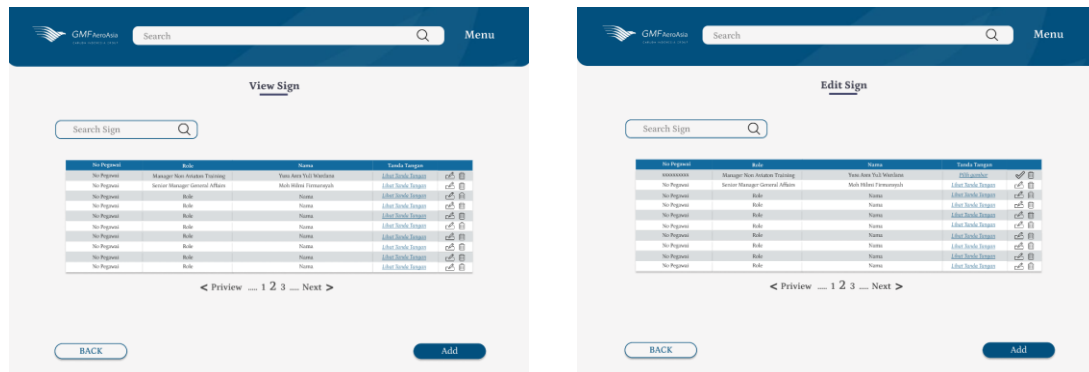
GMF AeroAsia

Search

Menu

View Sign

Search Sign

| No Pegawai | Role | Nama | Tanda Tangan | |
|---|---|---|---|---|
| No Pegawai | Manager Non Aviation Training | Yons Aren Yuli Wardana | Lihat Tanda Tangan | |
| No Pegawai | Senior Manager General Affairs | Moh Hilmi Firmansyah | Lihat Tanda Tangan | |
| No Pegawai | Role | Nama | Lihat Tanda Tangan | |
| No Pegawai | Role | Nama | Lihat Tanda Tangan | |
| No Pegawai | Role | Nama | Lihat Tanda Tangan | |
| No Pegawai | Role | Nama | Lihat Tanda Tangan | |
| No Pegawai | Role | Nama | Lihat Tanda Tangan | |
| No Pegawai | Role | Nama | Lihat Tanda Tangan | |
| No Pegawai | Role | Nama | Lihat Tanda Tangan | |
| No Pegawai | Role | Nama | Lihat Tanda Tangan | |

< Priview .... 1 2 3 .... Next >

BACK

Add

GMF AeroAsia

Search

Menu

Edit Sign

Search Sign

| No Pegawai | Role | Nama | Tanda Tangan | |
|---|---|---|---|---|
| xxxxxxxxxx | Manager Non Aviation Training | Yons Aren Yuli Wardana | Pilih gambar | |
| No Pegawai | Senior Manager General Affairs | Moh Hilmi Firmansyah | Lihat Tanda Tangan | |
| No Pegawai | Role | Nama | Lihat Tanda Tangan | |
| No Pegawai | Role | Nama | Lihat Tanda Tangan | |
| No Pegawai | Role | Nama | Lihat Tanda Tangan | |
| No Pegawai | Role | Nama | Lihat Tanda Tangan | |
| No Pegawai | Role | Nama | Lihat Tanda Tangan | |
| No Pegawai | Role | Nama | Lihat Tanda Tangan | |
| No Pegawai | Role | Nama | Lihat Tanda Tangan | |
| No Pegawai | Role | Nama | Lihat Tanda Tangan | |

< Priview .... 1 2 3 .... Next >

BACK

Add